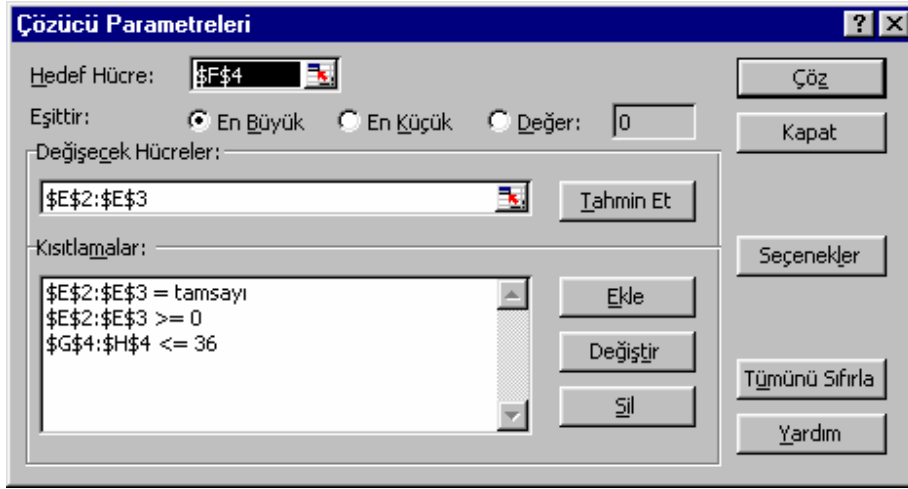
Çözücü Parametreleri

?

Hedef Hücre: $F$4

Eşittir: En Büyük En Küçük Değer: 0

Değişecek Hücreler:

$E$2:$E$3

Tahmin Et

Kısıtlamalar:

$E$2:$E$3 = tamsayı
$E$2:$E$3 >= 0
$G$4:$H$4 <= 36

Ekle

Değiştir

Sil

Çöz

Kapat

Seçenekler

Tümünü Sıfırla

Yardım